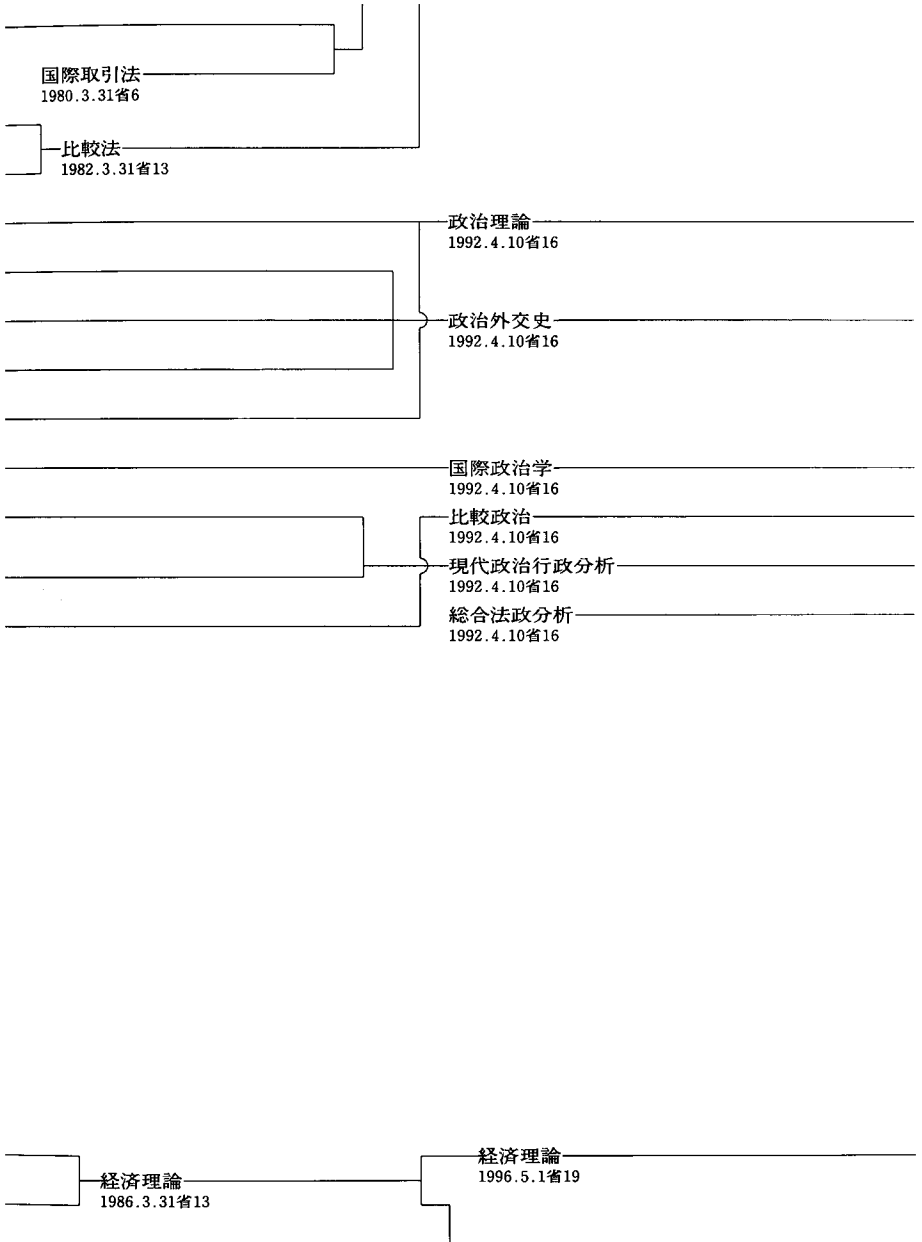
国際取引法
1980.3.31省6

比較法
1982.3.31省13

政治理論
1992.4.10省16

政治外交史
1992.4.10省16

国際政治学
1992.4.10省16

比較政治
1992.4.10省16

現代政治行政分析
1992.4.10省16

総合法政分析
1992.4.10省16

経済理論
1986.3.31省13

経済理論
1996.5.1省19